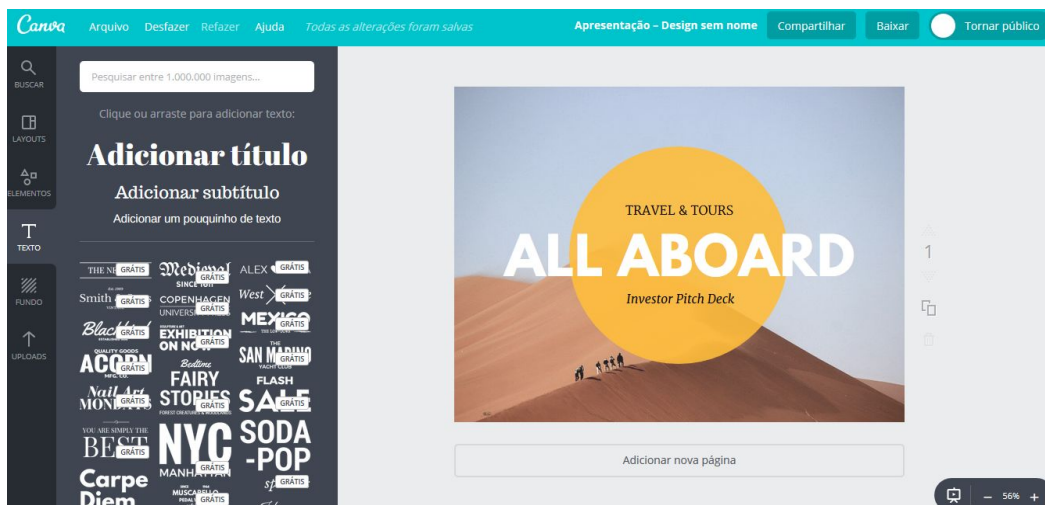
Canva Arquivo Desfazer Refazer Ajuda Todas as alterações foram salvas

Apresentação – Design sem nome Compartilhar Baixar Tornar público

BUSCAR
LAYOUTS
ELEMENTOS
TEXTO
FUNDO
UPLOADS

Pesquisar entre 1.000.000 imagens...

Clique ou arraste para adicionar texto:

Adicionar título

Adicionar subtítulo

Adicionar um pouquinho de texto

THE N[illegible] GRÁTIS
Medieval GRÁTIS SINCE 1011
ALEX GRÁTIS
Smith GRÁTIS
COPENHAGEN GRÁTIS UNIVERSI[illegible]
West GRÁTIS
Black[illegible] GRÁTIS
EXHIBITION ON NO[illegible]
MEXICO GRÁTIS
QUALITY GOODS ACORN
SAN MARINO GRÁTIS YACHT CLUB
Bedtime FAIRY STORIES GRÁTIS
FLASH SALE GRÁTIS
Nail Art MONDAYS GRÁTIS
YOU ARE SIMPLY THE BEST GRÁTIS
NYC MANHATTAN GRÁTIS
SODA -POP GRÁTIS
Carpe Diem
MUSCARELLO GRÁTIS

TRAVEL & TOURS
ALL ABOARD
Investor Pitch Deck

1

Adicionar nova página

56%